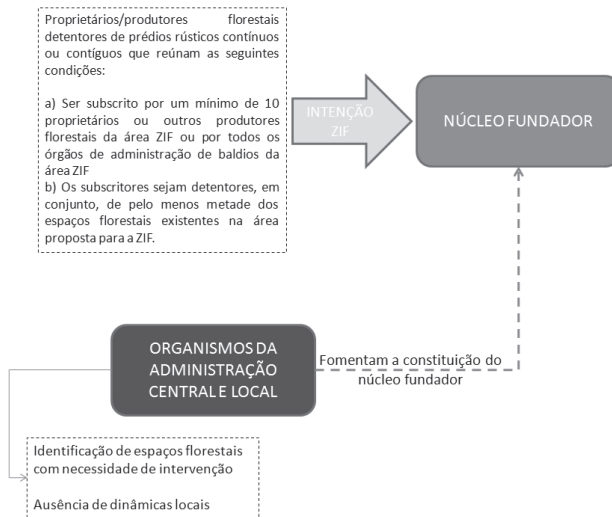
Proprietários/produtores florestais detentores de prédios rústicos contínuos ou contíguos que reúnam as seguintes condições:

a) Ser subscrito por um mínimo de 10 proprietários ou outros produtores florestais da área ZIF ou por todos os órgãos de administração de baldios da área ZIF
b) Os subscritores sejam detentores, em conjunto, de pelo menos metade dos espaços florestais existentes na área proposta para a ZIF.

INTENÇÃO ZIF

NÚCLEO FUNDADOR

ORGANISMOS DA ADMINISTRAÇÃO CENTRAL E LOCAL

Fomentam a constituição do núcleo fundador

Identificação de espaços florestais com necessidade de intervenção

Ausência de dinâmicas locais